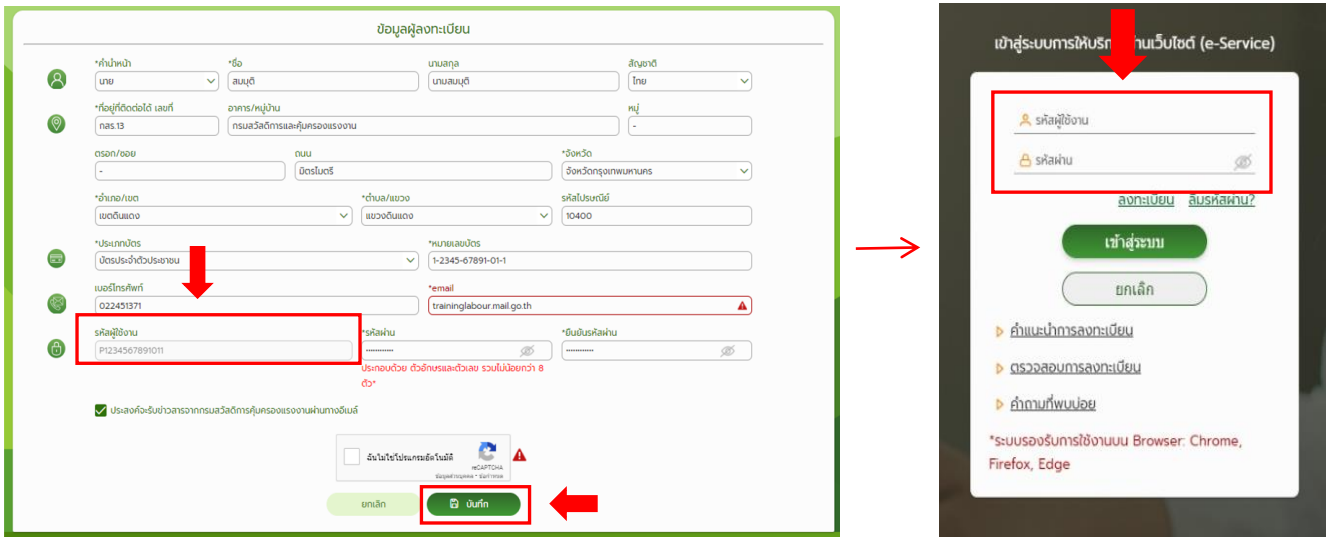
ข้อมูลผู้ลงทะเบียน

*คำนำหน้า
นาย
*ชื่อ
สมมุติ
นามสกุล
นามสมมุติ
สัญชาติ
ไทย

*ที่อยู่ที่ติดต่อได้ เลขที่
กสร.13
อาคาร/หมู่บ้าน
กรมสวัสดิการและคุ้มครองแรงงาน
หมู่
-

ตรอก/ซอย
-
ถนน
มิตรไมตรี
*จังหวัด
จังหวัดกรุงเทพมหานคร

*อำเภอ/เขต
เขตดินแดง
*ตำบล/แขวง
แขวงดินแดง
รหัสไปรษณีย์
10400

*ประเภทบัตร
บัตรประจำตัวประชาชน
*หมายเลขบัตร
1-2345-67891-01-1

เบอร์โทรศัพท์
022451371
*email
traininglabour.mail.go.th

รหัสผู้ใช้งาน
P1234567891011
*รหัสผ่าน
*ยืนยันรหัสผ่าน
ประกอบด้วย ตัวอักษรและตัวเลข รวมไม่น้อยกว่า 8 ตัว*

ประสงค์จะรับข่าวสารจากกรมสวัสดิการคุ้มครองแรงงานผ่านทางอีเมล์

ฉันไม่ใช่โปรแกรมอัตโนมัติ
reCAPTCHA
ข้อมูลส่วนบุคคล - ข้อกำหนด

ยกเลิก
บันทึก

เข้าสู่ระบบการให้บริก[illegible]านเว็บไซต์ (e-Service)

รหัสผู้ใช้งาน
รหัสผ่าน

ลงทะเบียน ลืมรหัสผ่าน?

เข้าสู่ระบบ
ยกเลิก

คำแนะนำการลงทะเบียน
ตรวจสอบการลงทะเบียน
คำถามที่พบบ่อย

*ระบบรองรับการใช้งานบน Browser: Chrome, Firefox, Edge